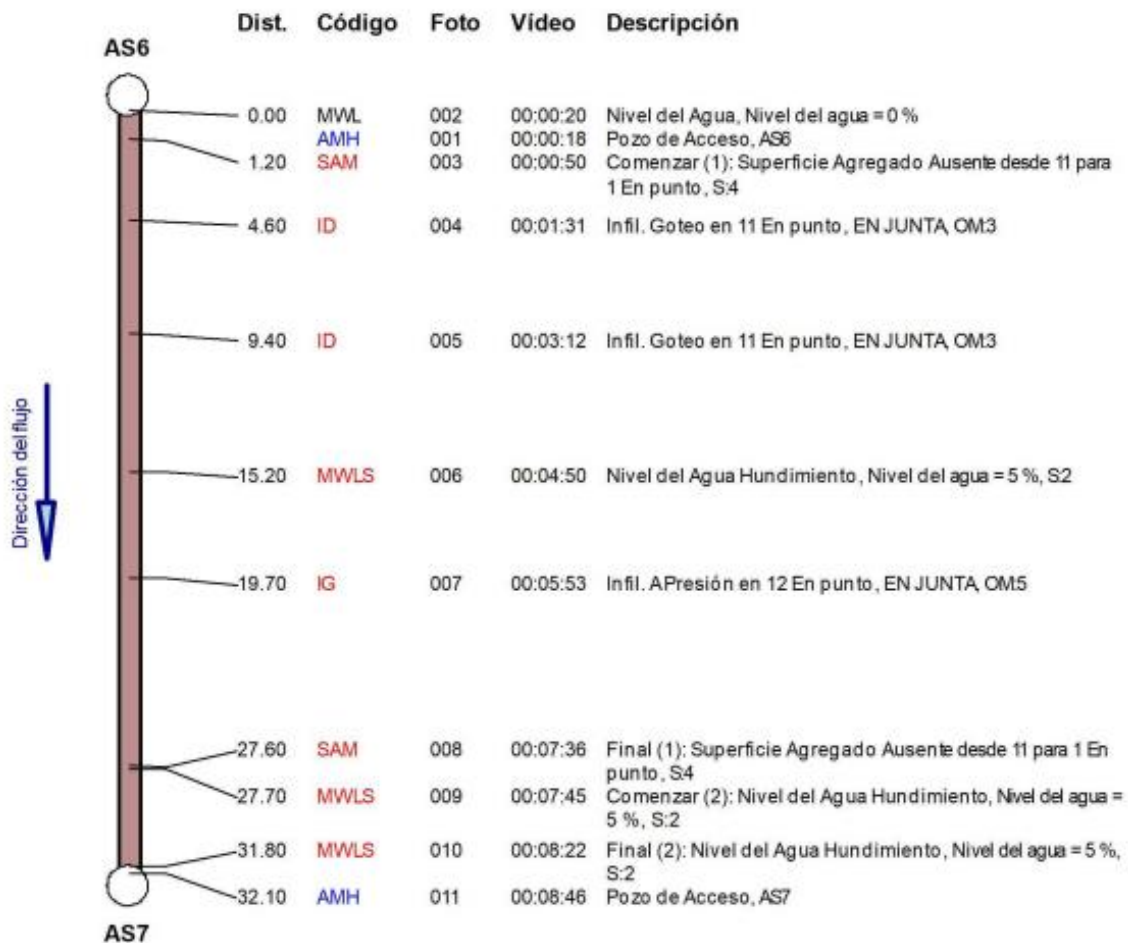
AS6

Dirección del flujo

| Dist. | Código | Foto | Vídeo | Descripción |
|---|---|---|---|---|
| 0.00 | MWL | 002 | 00:00:20 | Nivel del Agua, Nivel del agua = 0 % |
|  | AMH | 001 | 00:00:18 | Pozo de Acceso, AS6 |
| 1.20 | SAM | 003 | 00:00:50 | Comenzar (1): Superficie Agregado Ausente desde 11 para 1 En punto, S:4 |
| 4.60 | ID | 004 | 00:01:31 | Infil. Goteo en 11 En punto, EN JUNTA, OM3 |
| 9.40 | ID | 005 | 00:03:12 | Infil. Goteo en 11 En punto, EN JUNTA, OM3 |
| 15.20 | MWLS | 006 | 00:04:50 | Nivel del Agua Hundimiento, Nivel del agua = 5 %, S:2 |
| 19.70 | IG | 007 | 00:05:53 | Infil. A Presión en 12 En punto, EN JUNTA, OM5 |
| 27.60 | SAM | 008 | 00:07:36 | Final (1): Superficie Agregado Ausente desde 11 para 1 En punto, S:4 |
| 27.70 | MWLS | 009 | 00:07:45 | Comenzar (2): Nivel del Agua Hundimiento, Nivel del agua = 5 %, S:2 |
| 31.80 | MWLS | 010 | 00:08:22 | Final (2): Nivel del Agua Hundimiento, Nivel del agua = 5 %, S:2 |
| 32.10 | AMH | 011 | 00:08:46 | Pozo de Acceso, AS7 |

AS7